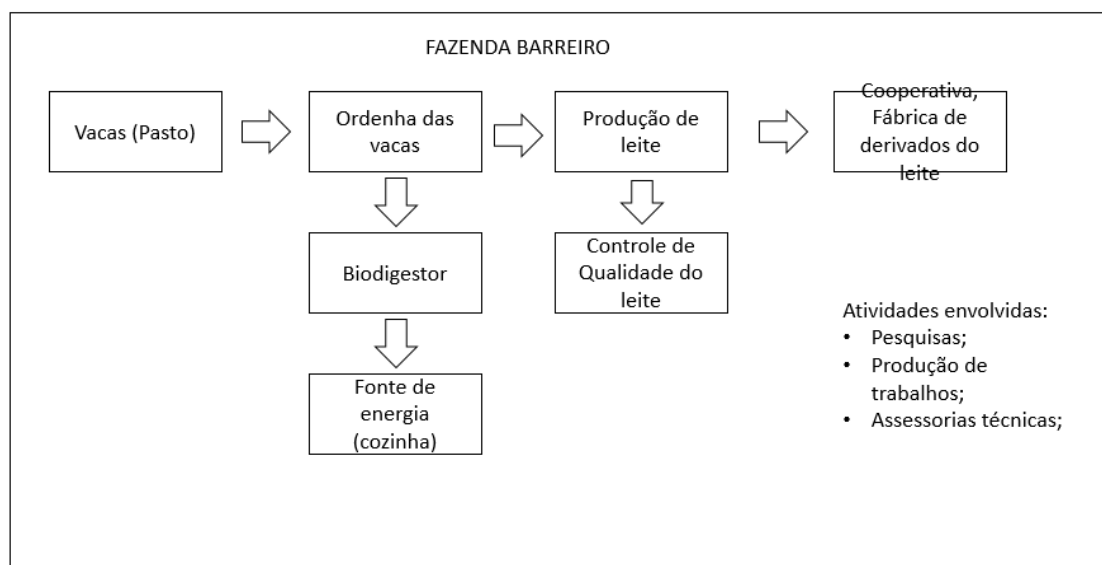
FAZENDA BARREIRO

Vacas (Pasto)

Ordenha das vacas

Produção de leite

Cooperativa, Fábrica de derivados do leite

Biodigestor

Controle de Qualidade do leite

Fonte de energia (cozinha)

Atividades envolvidas:
• Pesquisas;
• Produção de trabalhos;
• Assessorias técnicas;